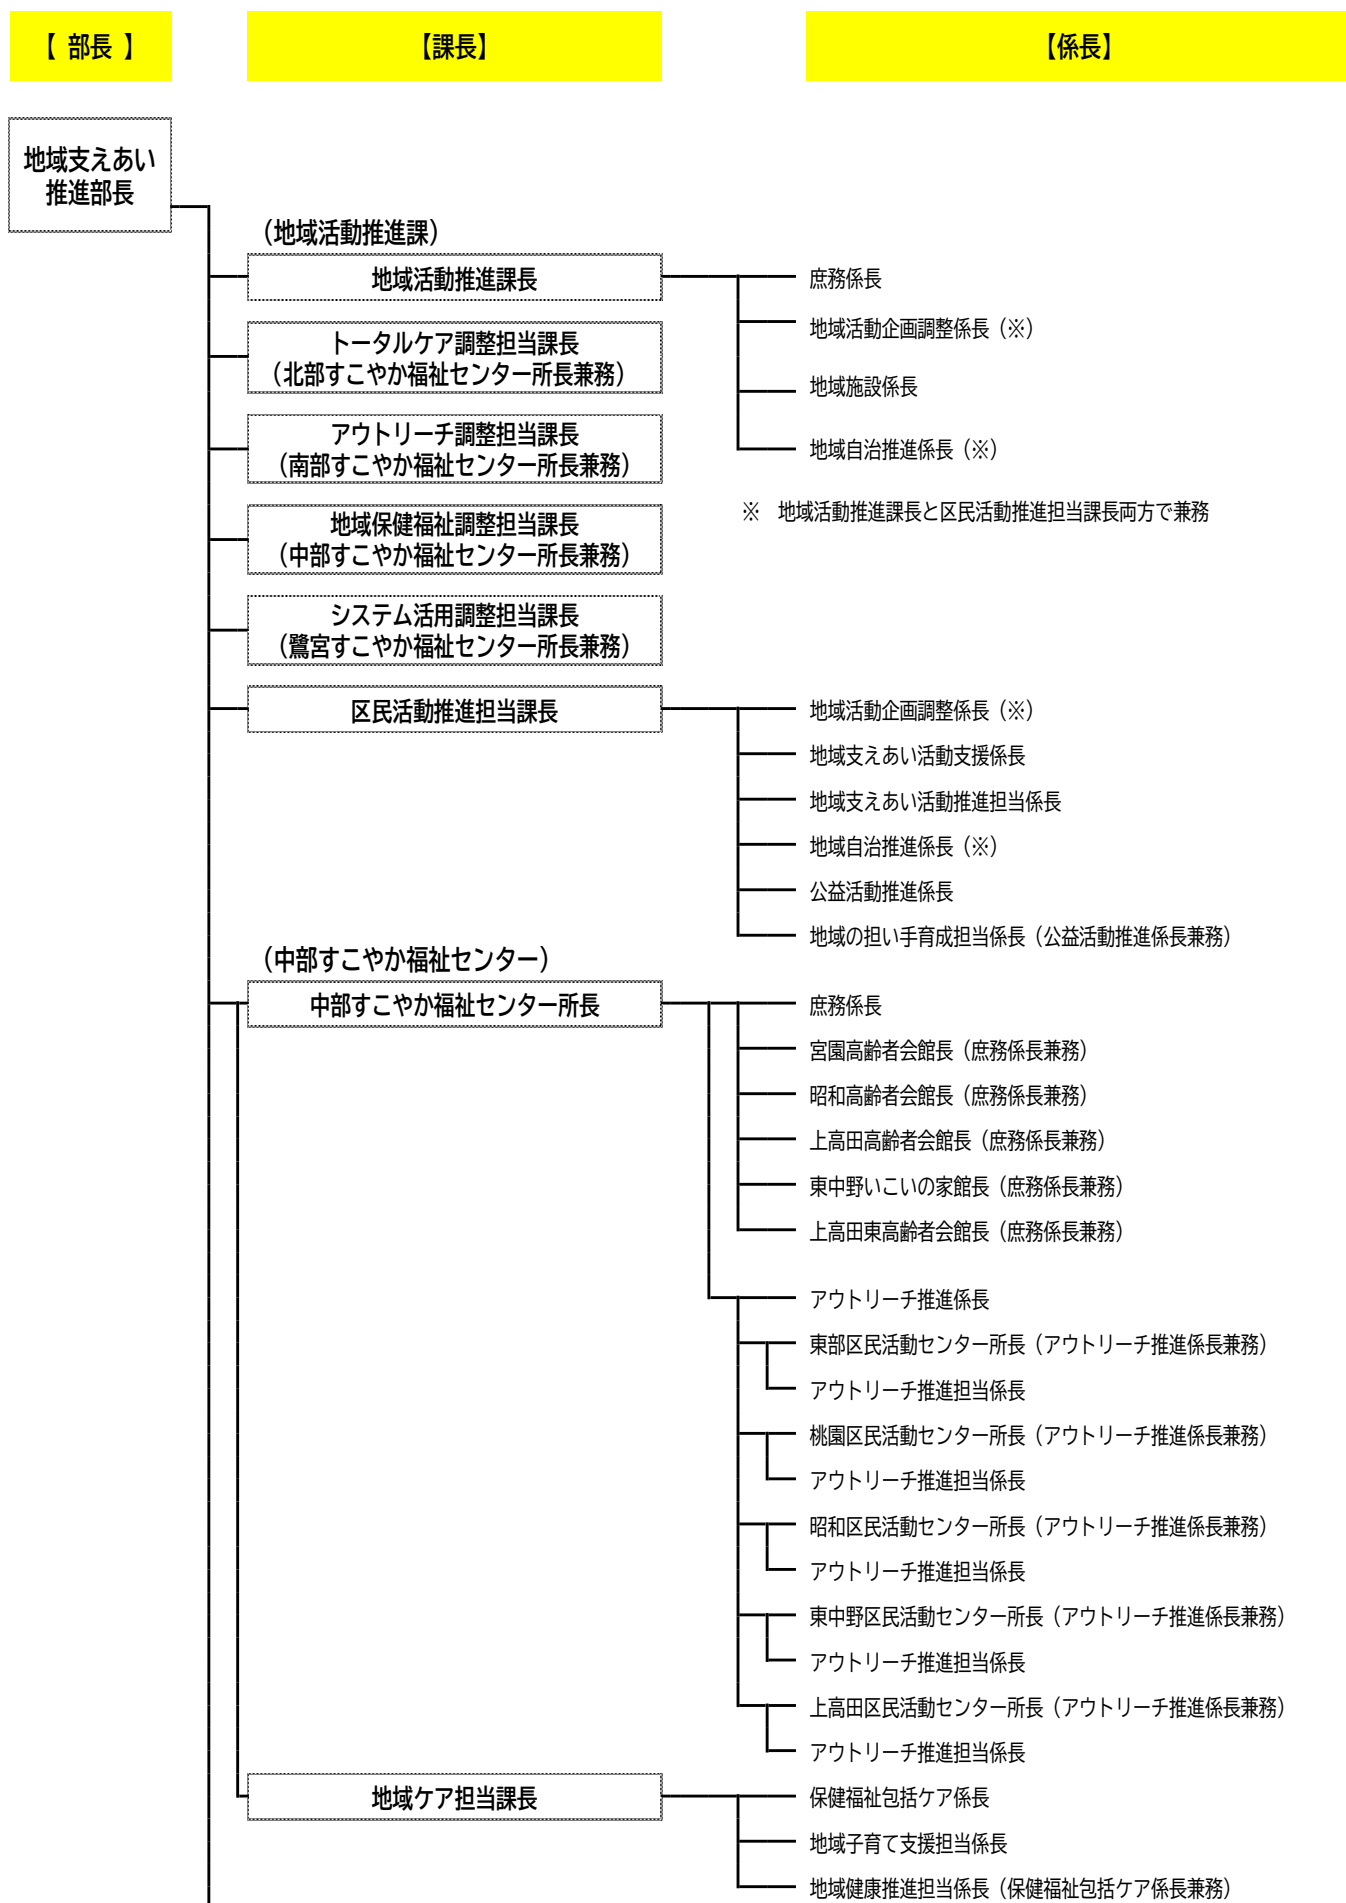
【 部長 】

【課長】

【係長】

地域支えあい推進部長

(地域活動推進課)

地域活動推進課長

庶務係長

地域活動企画調整係長(※)

地域施設係長

地域自治推進係長(※)

トータルケア調整担当課長(北部すこやか福祉センター所長兼務)

アウトリーチ調整担当課長(南部すこやか福祉センター所長兼務)

地域保健福祉調整担当課長(中部すこやか福祉センター所長兼務)

※ 地域活動推進課長と区民活動推進担当課長両方で兼務

システム活用調整担当課長(鷺宮すこやか福祉センター所長兼務)

区民活動推進担当課長

地域活動企画調整係長(※)

地域支えあい活動支援係長

地域支えあい活動推進担当係長

地域自治推進係長(※)

公益活動推進係長

地域の担い手育成担当係長(公益活動推進係長兼務)

(中部すこやか福祉センター)

中部すこやか福祉センター所長

庶務係長

宮園高齢者会館長(庶務係長兼務)

昭和高齢者会館長(庶務係長兼務)

上高田高齢者会館長(庶務係長兼務)

東中野いこいの家館長(庶務係長兼務)

上高田東高齢者会館長(庶務係長兼務)

アウトリーチ推進係長

東部区民活動センター所長(アウトリーチ推進係長兼務)

アウトリーチ推進担当係長

桃園区民活動センター所長(アウトリーチ推進係長兼務)

アウトリーチ推進担当係長

昭和区民活動センター所長(アウトリーチ推進係長兼務)

アウトリーチ推進担当係長

東中野区民活動センター所長(アウトリーチ推進係長兼務)

アウトリーチ推進担当係長

上高田区民活動センター所長(アウトリーチ推進係長兼務)

アウトリーチ推進担当係長

地域ケア担当課長

保健福祉包括ケア係長

地域子育て支援担当係長

地域健康推進担当係長(保健福祉包括ケア係長兼務)